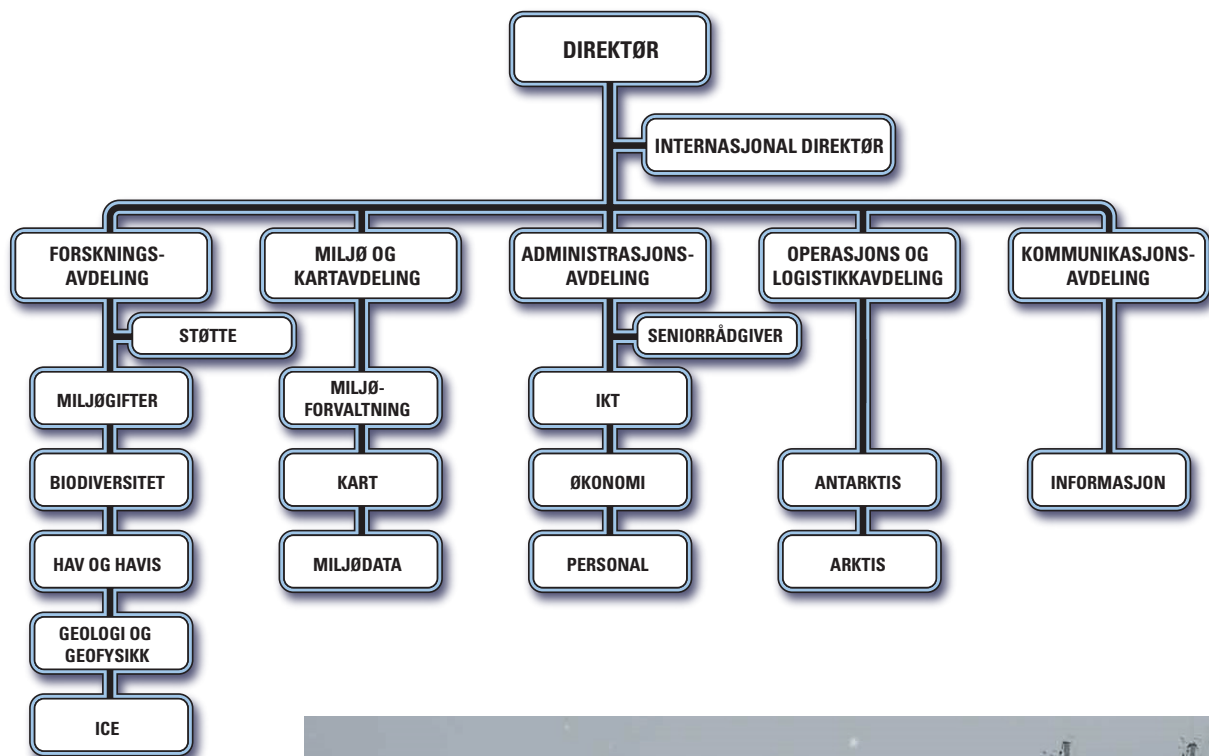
DIREKTØR

INTERNASJONAL DIREKTØR

FORSKNINGSAVDELING

STØTTE

MILJØGIFTER

BIODIVERSITET

HAV OG HAVIS

GEOLOGI OG GEOFYSIKK

ICE

MILJØ OG KARTAVDELING

MILJØFORVALTNING

KART

MILJØDATA

ADMINISTRASJONSAVDELING

SENIORRÅDGIVER

IKT

ØKONOMI

PERSONAL

OPERASJONS OG LOGISTIKKAVDELING

ANTARKTIS

ARKTIS

KOMMUNIKASJONSAVDELING

INFORMASJON